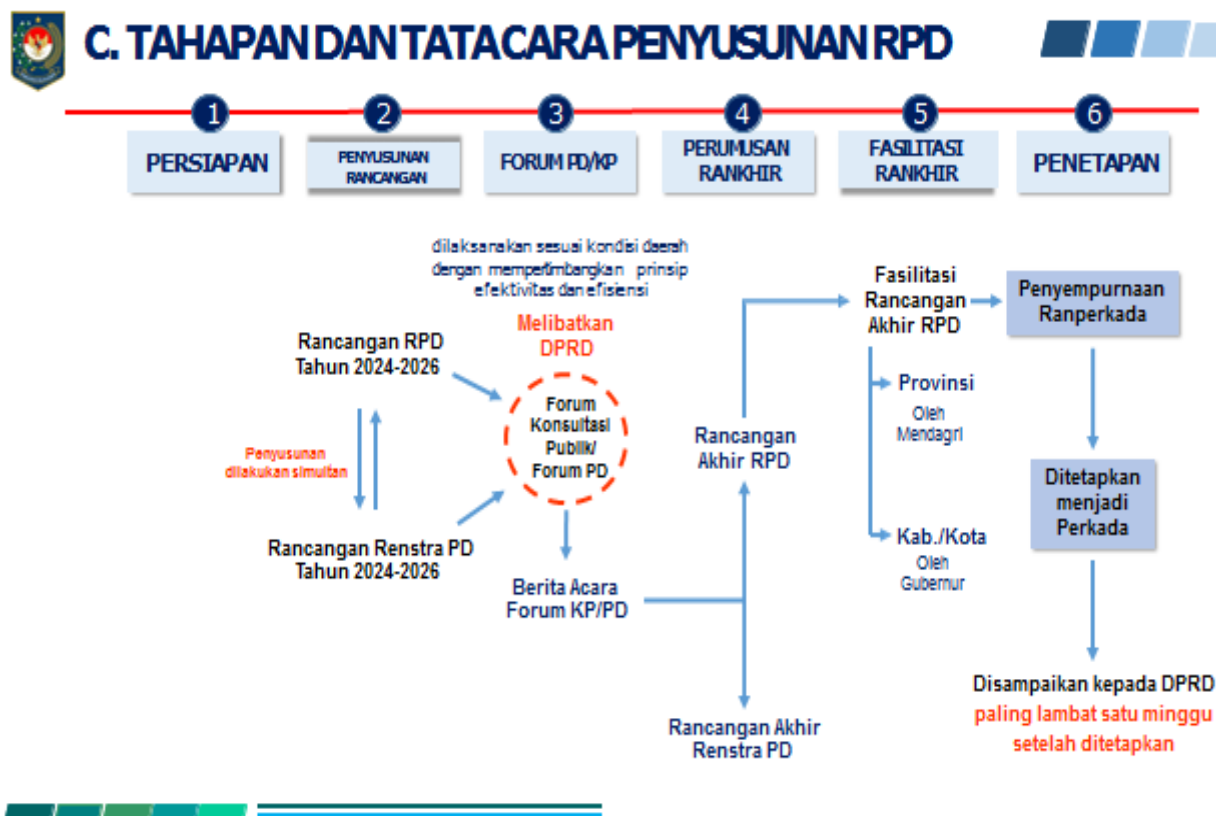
C. TAHAPAN DAN TATACARA PENYUSUNAN RPD

1 PERSIAPAN

2 PENYUSUNAN RANCANGAN

3 FORUM PD/KP

4 PERUMUSAN RANKHIR

5 FASILITASI RANKHIR

6 PENETAPAN

dilaksanakan sesuai kondisi daerah dengan mempertimbangkan prinsip efektivitas dan efisiensi

Melibatkan DPRD

Rancangan RPD Tahun 2024-2026

Penyusunan dilakukan simultan

Rancangan Renstra PD Tahun 2024-2026

Forum Konsultasi Publik/ Forum PD

Berita Acara Forum KP/PD

Rancangan Akhir RPD

Rancangan Akhir Renstra PD

Fasilitasi Rancangan Akhir RPD

Provinsi
Oleh Mendagri

Kab./Kota
Oleh Gubernur

Penyempurnaan Ranperkada

Ditetapkan menjadi Perkada

Disampaikan kepada DPRD
paling lambat satu minggu setelah ditetapkan